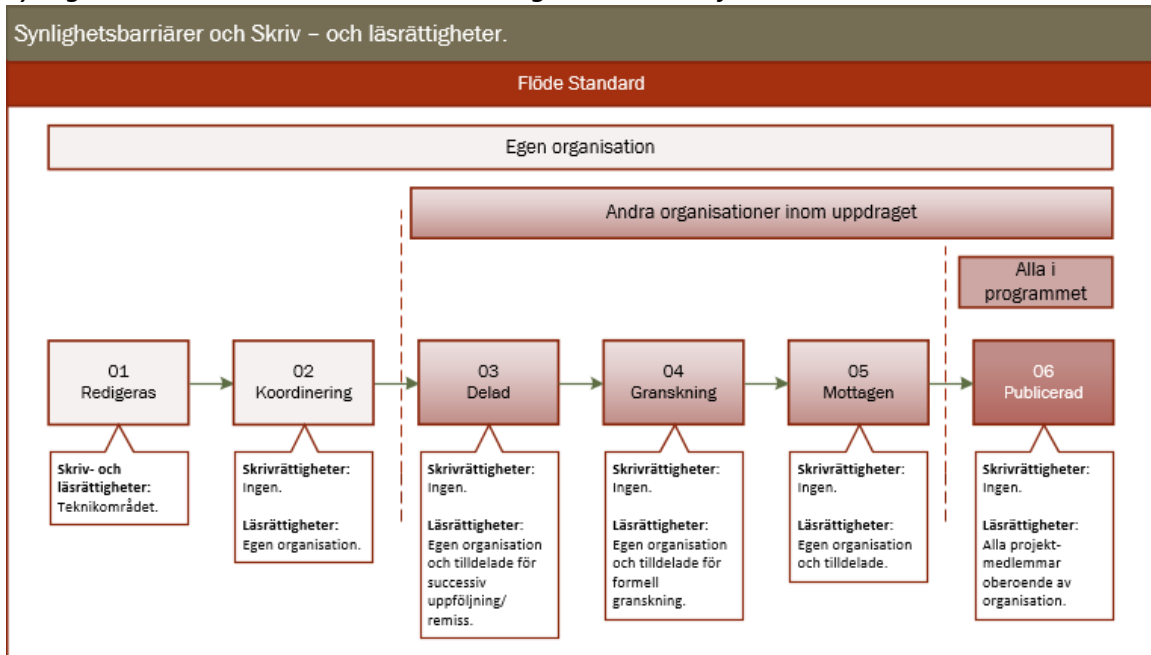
Synlighetsbarriärer och Skriv – och läsrättigheter.

Flöde Standard

Egen organisation

Andra organisationer inom uppdraget

Alla i programmet

01
Redigeras

02
Koordinering

03
Delad

04
Granskning

05
Mottagen

06
Publicerad

**Skriv- och läsrättigheter:** Teknikområdet.

**Skrivrättigheter:** Ingen.

**Läsrättigheter:** Egen organisation.

**Skrivrättigheter:** Ingen.

**Läsrättigheter:** Egen organisation och tilldelade för successiv uppföljning/ remiss.

**Skrivrättigheter:** Ingen.

**Läsrättigheter:** Egen organisation och tilldelade för formell granskning.

**Skrivrättigheter:** Ingen.

**Läsrättigheter:** Egen organisation och tilldelade.

**Skrivrättigheter:** Ingen.

**Läsrättigheter:** Alla projektmedlemmar oberoende av organisation.